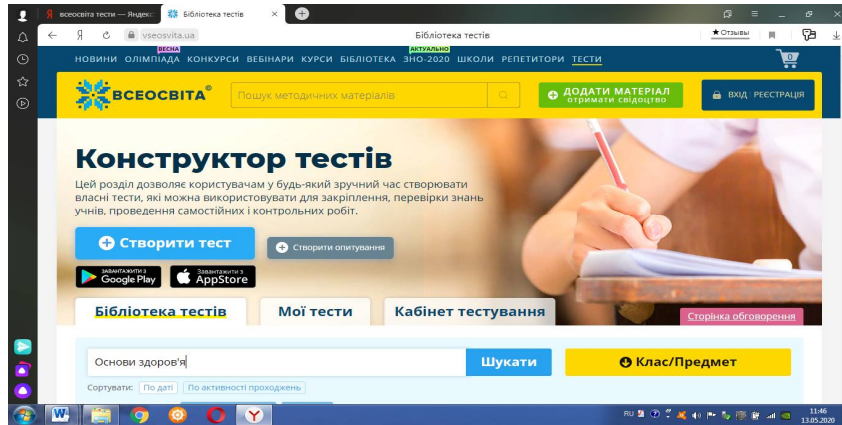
всеосвіта тести — Яндекс
Бібліотека тестів
Я
vseosvita.ua
Бібліотека тестів
★ Отзывы
ВЕСНА
АКТУАЛЬНО
НОВИНИ ОЛІМПІАДА КОНКУРСИ ВЕБІНАРИ КУРСИ БІБЛІОТЕКА ЗНО-2020 ШКОЛИ РЕПЕТИТОРИ ТЕСТИ
0
ВСЕОСВІТА®
Пошук методичних матеріалів
ДОДАТИ МАТЕРІАЛ
отримати свідоцтво
ВХІД РЕЄСТРАЦІЯ
Конструктор тестів
Цей розділ дозволяє користувачам у будь-який зручний час створювати власні тести, які можна використовувати для закріплення, перевірки знань учнів, проведення самостійних і контрольних робіт.
Створити тест
Створити опитування
ЗАВАНТАЖТЕ З Google Play
Завантажте з AppStore
Бібліотека тестів
Мої тести
Кабінет тестування
Сторінка обговорення
Основи здоров'я
Шукати
Клас/Предмет
Сортувати: По даті По активності проходжень
RU
11:46
13.05.2020